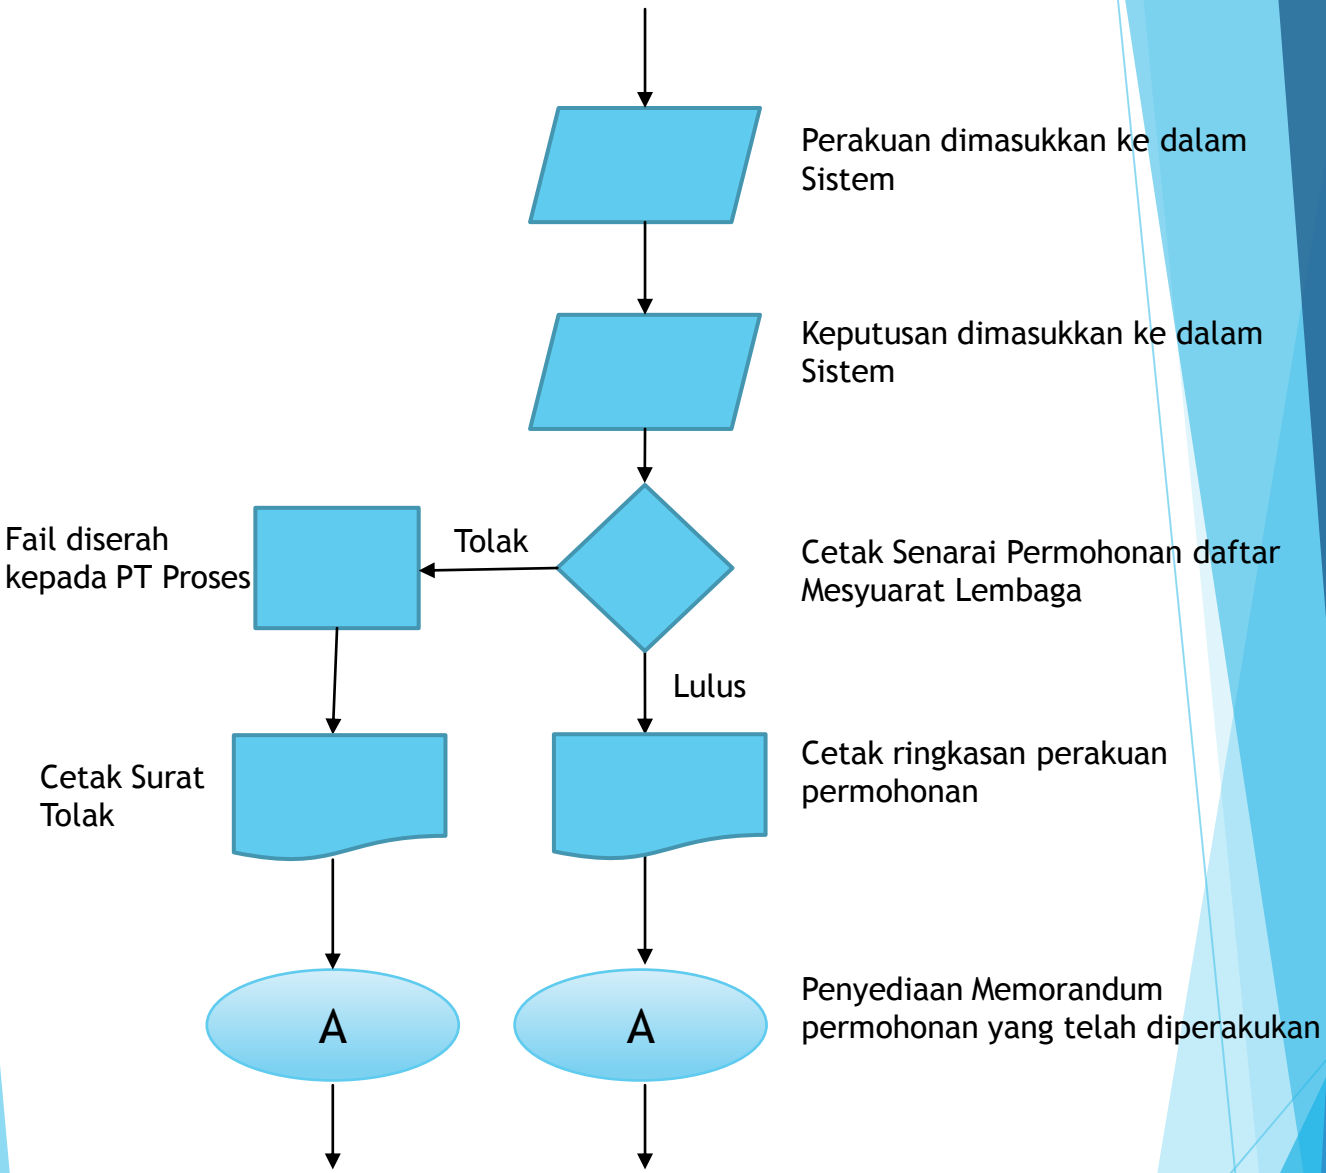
Perakuan dimasukkan ke dalam Sistem

Keputusan dimasukkan ke dalam Sistem

Fail diserah kepada PT Proses

Tolak

Cetak Senarai Permohonan daftar Mesyuarat Lembaga

Lulus

Cetak Surat Tolak

Cetak ringkasan perakuan permohonan

A

A

Penyediaan Memorandum permohonan yang telah diperakukan